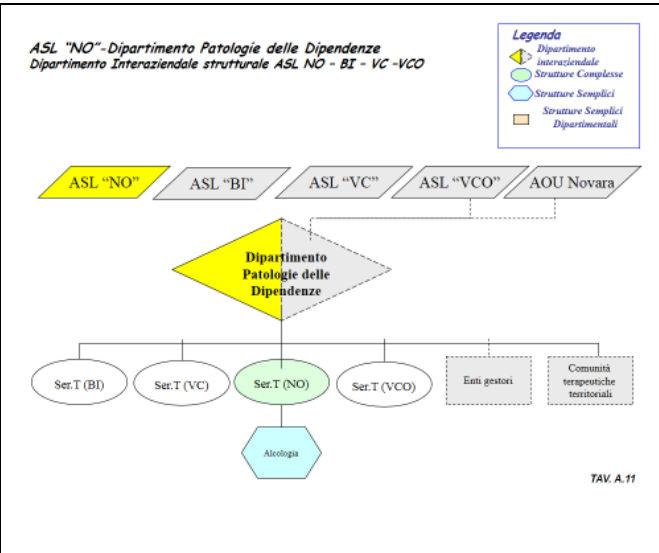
ASL "NO"-Dipartimento Patologie delle Dipendenze
Dipartimento Interaziendale strutturale ASL NO - BI - VC -VCO

Legenda
Dipartimento interaziendale
Strutture Complesse
Strutture Semplici
Strutture Semplici Dipartimentali

ASL "NO"
ASL "BI"
ASL "VC"
ASL "VCO"
AOU Novara

Dipartimento Patologie delle Dipendenze

Ser.T (BI)
Ser.T (VC)
Ser.T (NO)
Ser.T (VCO)
Enti gestori
Comunità terapeutiche territoriali

Alcologia

TAV. A.11